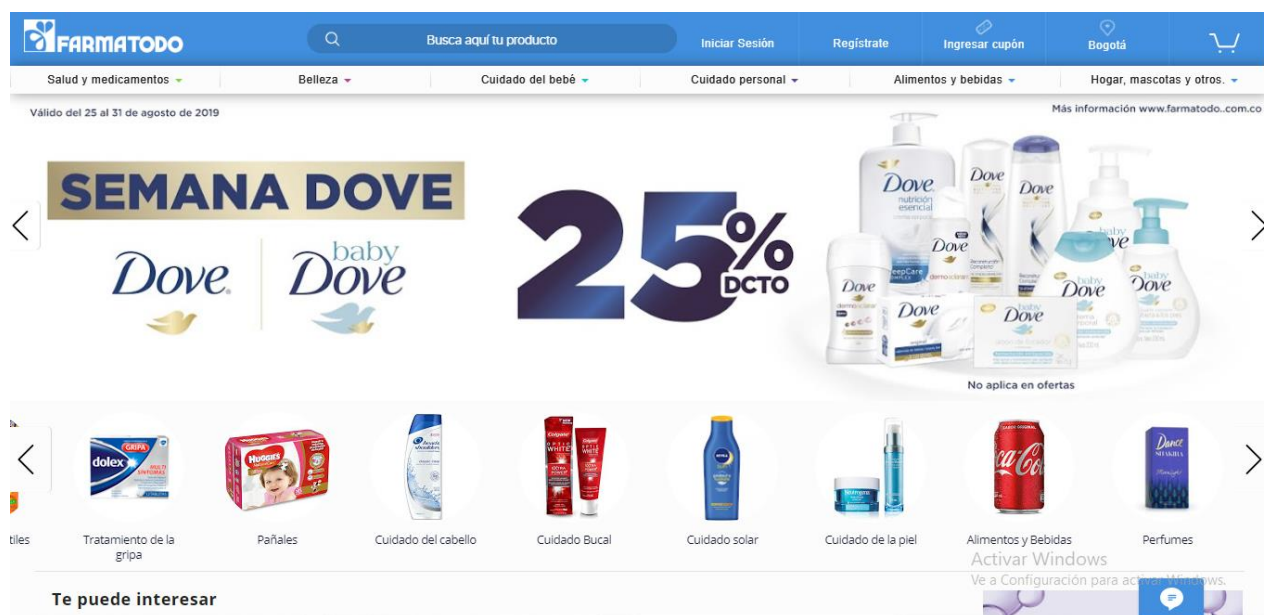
FARMATODO

Busca aquí tu producto

Iniciar Sesión

Regístrate

Ingresar cupón

Bogotá

Salud y medicamentos

Belleza

Cuidado del bebé

Cuidado personal

Alimentos y bebidas

Hogar, mascotas y otros.

Válido del 25 al 31 de agosto de 2019

Más información www.farmatodo..com.co

SEMANA DOVE

Dove

baby Dove

25% DCTO

No aplica en ofertas

tiles

Tratamiento de la gripa

Pañales

Cuidado del cabello

Cuidado Bucal

Cuidado solar

Cuidado de la piel

Alimentos y Bebidas

Perfumes

Activar Windows

Ve a Configuración para activar Windows.

Te puede interesar